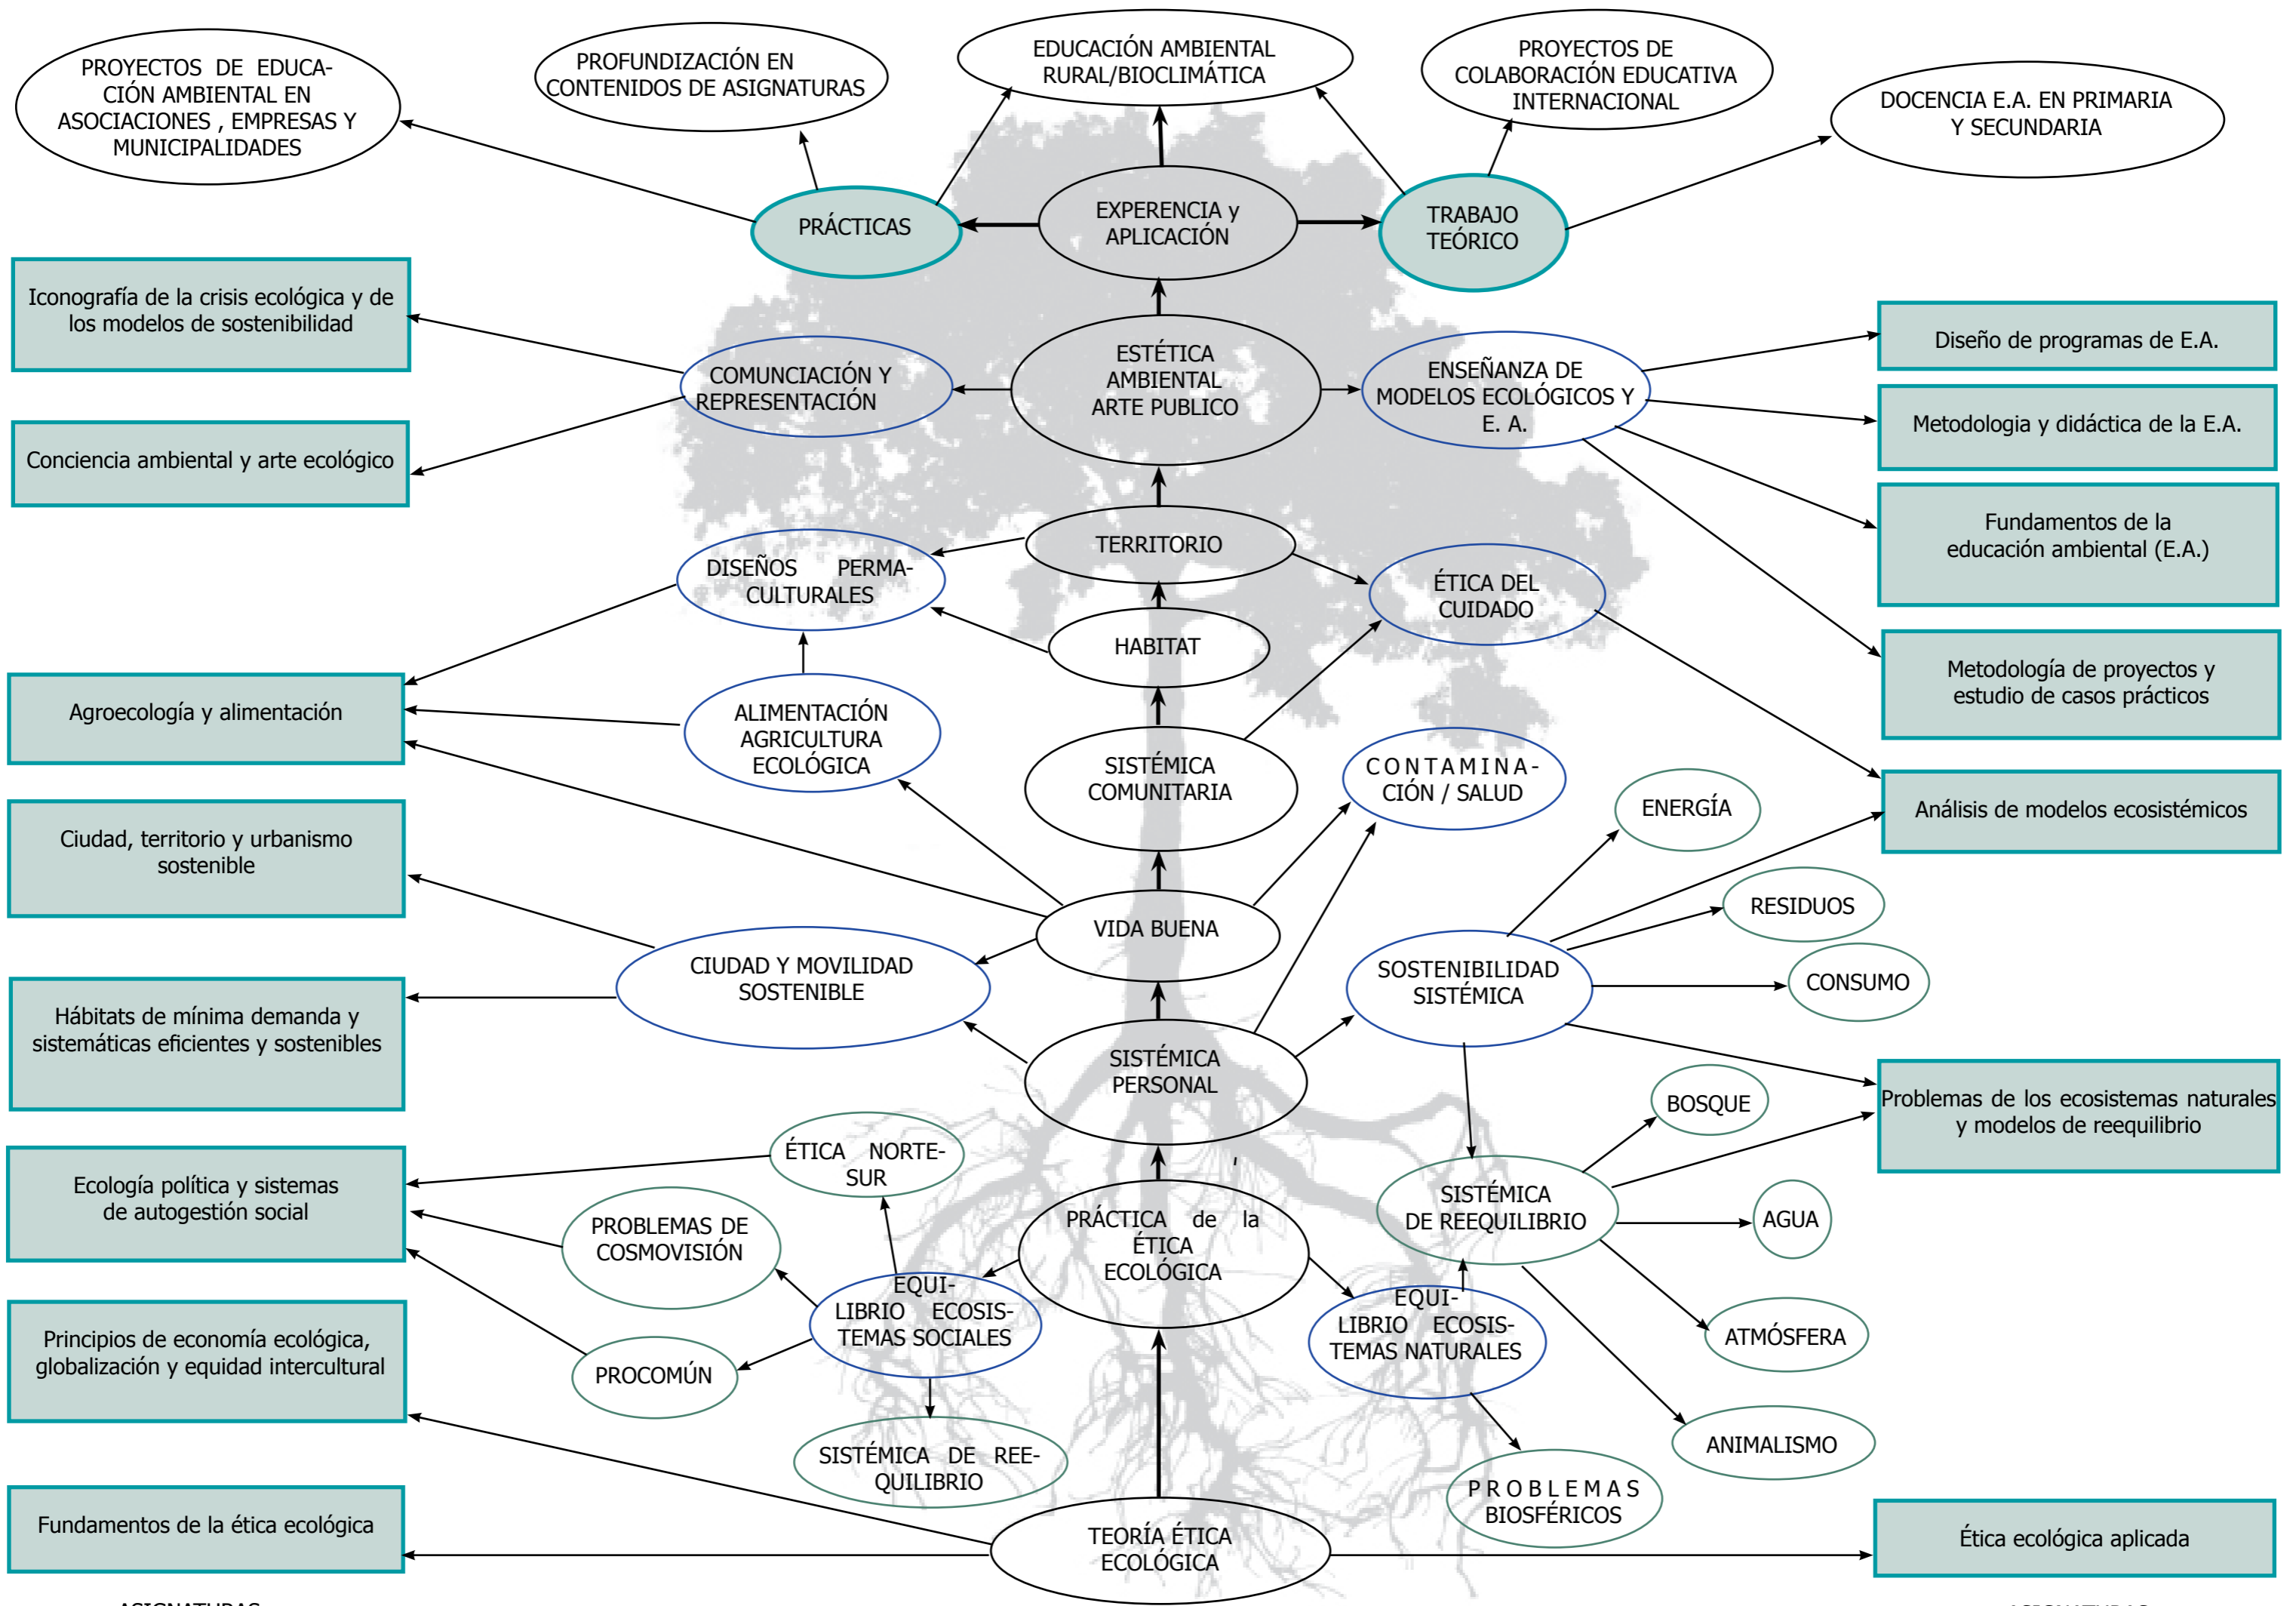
PROYECTOS DE EDUCACIÓN AMBIENTAL EN ASOCIACIONES , EMPRESAS Y MUNICIPALIDADES

PROFUNDIZACIÓN EN CONTENIDOS DE ASIGNATURAS

EDUCACIÓN AMBIENTAL RURAL/BIOCLIMÁTICA

PROYECTOS DE COLABORACIÓN EDUCATIVA INTERNACIONAL

DOCENCIA E.A. EN PRIMARIA Y SECUNDARIA

PRÁCTICAS

EXPERIENCIA y APLICACIÓN

TRABAJO TEÓRICO

Iconografía de la crisis ecológica y de los modelos de sostenibilidad

COMUNCIACIÓN Y REPRESENTACIÓN

ESTÉTICA AMBIENTAL ARTE PUBLICO

ENSEÑANZA DE MODELOS ECOLÓGICOS Y E. A.

Diseño de programas de E.A.

Metodologia y didáctica de la E.A.

Conciencia ambiental y arte ecológico

Fundamentos de la educación ambiental (E.A.)

TERRITORIO

DISEÑOS PERMACULTURALES

ÉTICA DEL CUIDADO

HABITAT

Metodología de proyectos y estudio de casos prácticos

Agroecología y alimentación

ALIMENTACIÓN AGRICULTURA ECOLÓGICA

SISTÉMICA COMUNITARIA

CONTAMINACIÓN / SALUD

Análisis de modelos ecosistémicos

ENERGÍA

Ciudad, territorio y urbanismo sostenible

RESIDUOS

VIDA BUENA

CIUDAD Y MOVILIDAD SOSTENIBLE

SOSTENIBILIDAD SISTÉMICA

CONSUMO

Hábitats de mínima demanda y sistemáticas eficientes y sostenibles

SISTÉMICA PERSONAL

Problemas de los ecosistemas naturales y modelos de reequilibrio

BOSQUE

ÉTICA NORTE-SUR

Ecología política y sistemas de autogestión social

PRÁCTICA de la ÉTICA ECOLÓGICA

SISTÉMICA DE REEQUILIBRIO

AGUA

PROBLEMAS DE COSMOVISIÓN

EQUILIBRIO ECOSISTEMAS SOCIALES

EQUILIBRIO ECOSISTEMAS NATURALES

Principios de economía ecológica, globalización y equidad intercultural

PROCOMÚN

ATMÓSFERA

SISTÉMICA DE REEQUILIBRIO

ANIMALISMO

PROBLEMAS BIOSFÉRICOS

Fundamentos de la ética ecológica

TEORÍA ÉTICA ECOLÓGICA

Ética ecológica aplicada